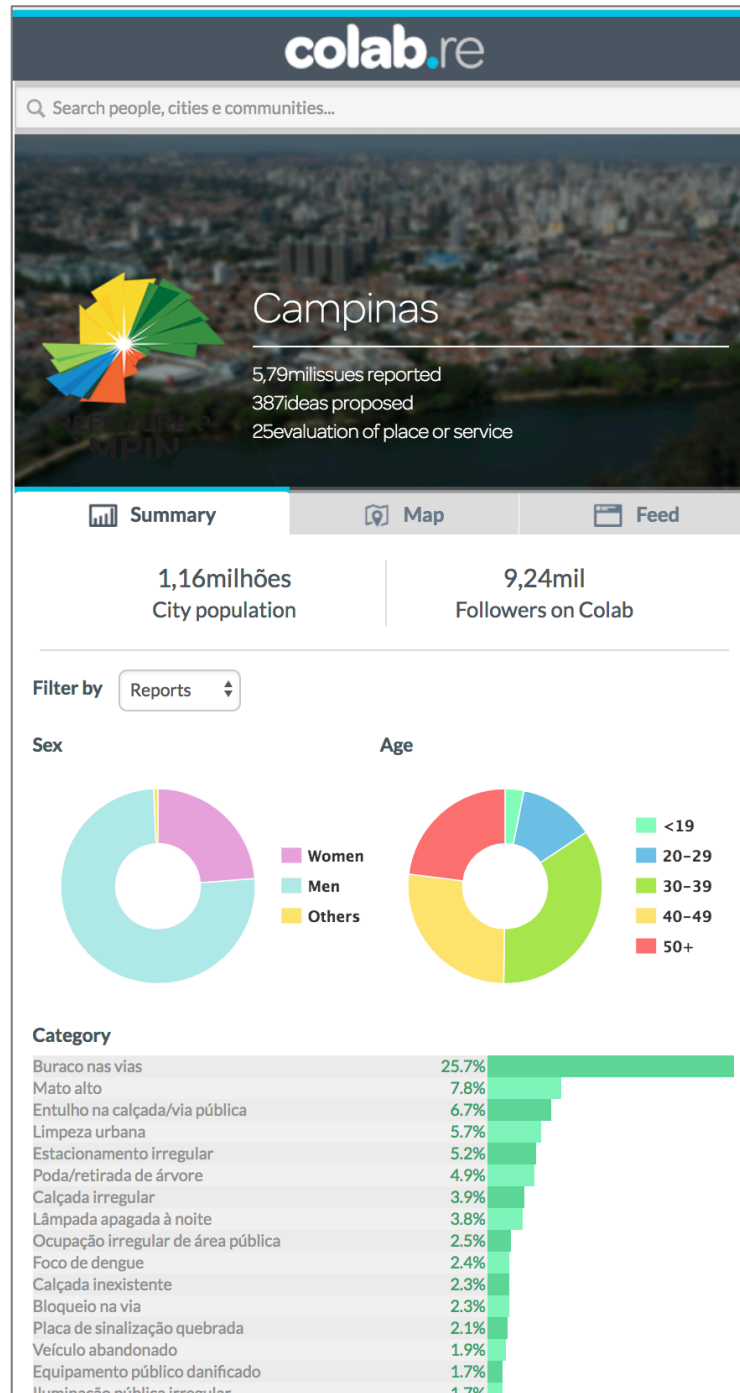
colab.re

Search people, cities e communities...

Campinas

5,79milissues reported
387ideas proposed
25evaluation of place or service

Summary | Map | Feed

1,16milhões
City population

9,24mil
Followers on Colab

Filter by Reports

Sex

Women
Men
Others

Age

<19
20-29
30-39
40-49
50+

Category

| | |
|---|---|
| Buraco nas vias | 25.7% |
| Mato alto | 7.8% |
| Entulho na calçada/via pública | 6.7% |
| Limpeza urbana | 5.7% |
| Estacionamento irregular | 5.2% |
| Poda/retirada de árvore | 4.9% |
| Calçada irregular | 3.9% |
| Lâmpada apagada à noite | 3.8% |
| Ocupação irregular de área pública | 2.5% |
| Foco de dengue | 2.4% |
| Calçada inexistente | 2.3% |
| Bloqueio na via | 2.3% |
| Placa de sinalização quebrada | 2.1% |
| Veículo abandonado | 1.9% |
| Equipamento público danificado | 1.7% |
| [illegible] | 1.7% |